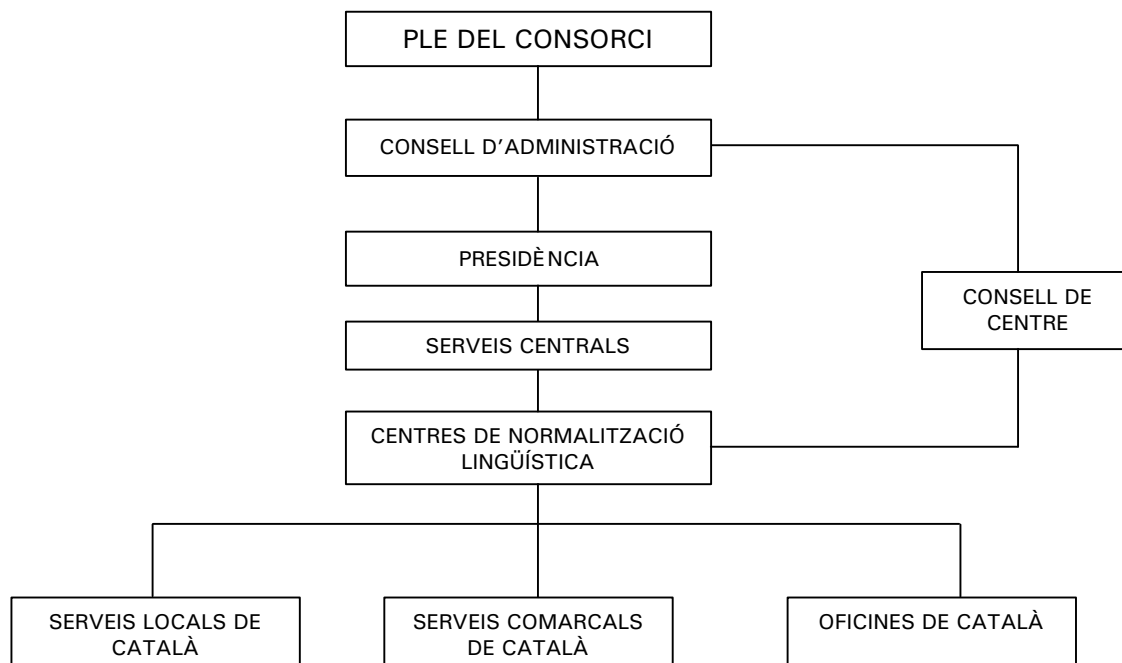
PLE DEL CONSORCI

CONSELL D'ADMINISTRACIÓ

PRESIDÈNCIA

SERVEIS CENTRALS

CONSELL DE CENTRE

CENTRES DE NORMALITZACIÓ LINGÜÍSTICA

SERVEIS LOCALS DE CATALÀ

SERVEIS COMARCALS DE CATALÀ

OFICINES DE CATALÀ